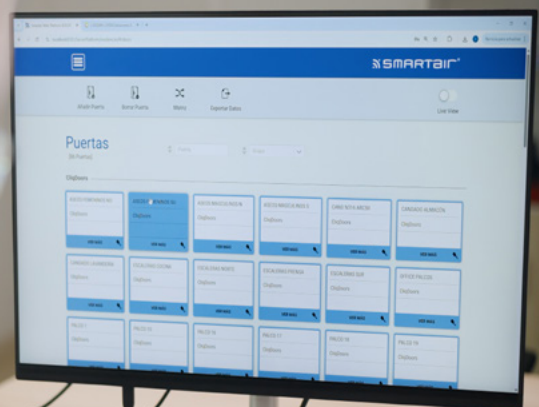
SMARTair

Añadir Puerta

Borrar Puerta

Mueve

Exportar Datos

Live View

Puertas

Ohjilivers

Ohjilivers

Ohjilivers

Ohjilivers

Ohjilivers

Ohjilivers

Ohjilivers

Ohjilivers

Ohjilivers

Ohjilivers

Ohjilivers

Ohjilivers

Ohjilivers

VER MAS

VER MAS

VER MAS

VER MAS

VER MAS

VER MAS

VER MAS

VER MAS

VER MAS

VER MAS

VER MAS

VER MAS

VER MAS